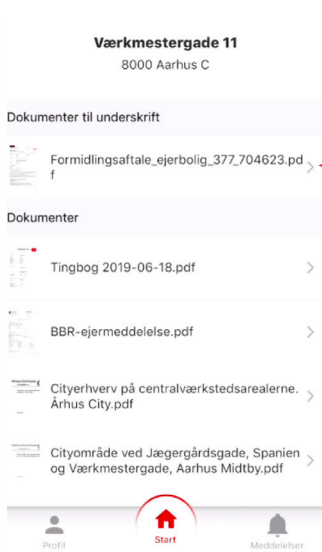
Værkmestergade 11
8000 Aarhus C

Dokumenter til underskrift

Formidlingsaftale_ejerbolig_377_704623.pdf

Dokumenter

Tingbog 2019-06-18.pdf

BBR-ejermeddelelse.pdf

Cityerhverv på centralværkstedsarealerne. Århus City.pdf

Cityområde ved Jægergårdsgade, Spanien og Værkmestergade, Aarhus Midtby.pdf

Profil
Start
Meddelelser